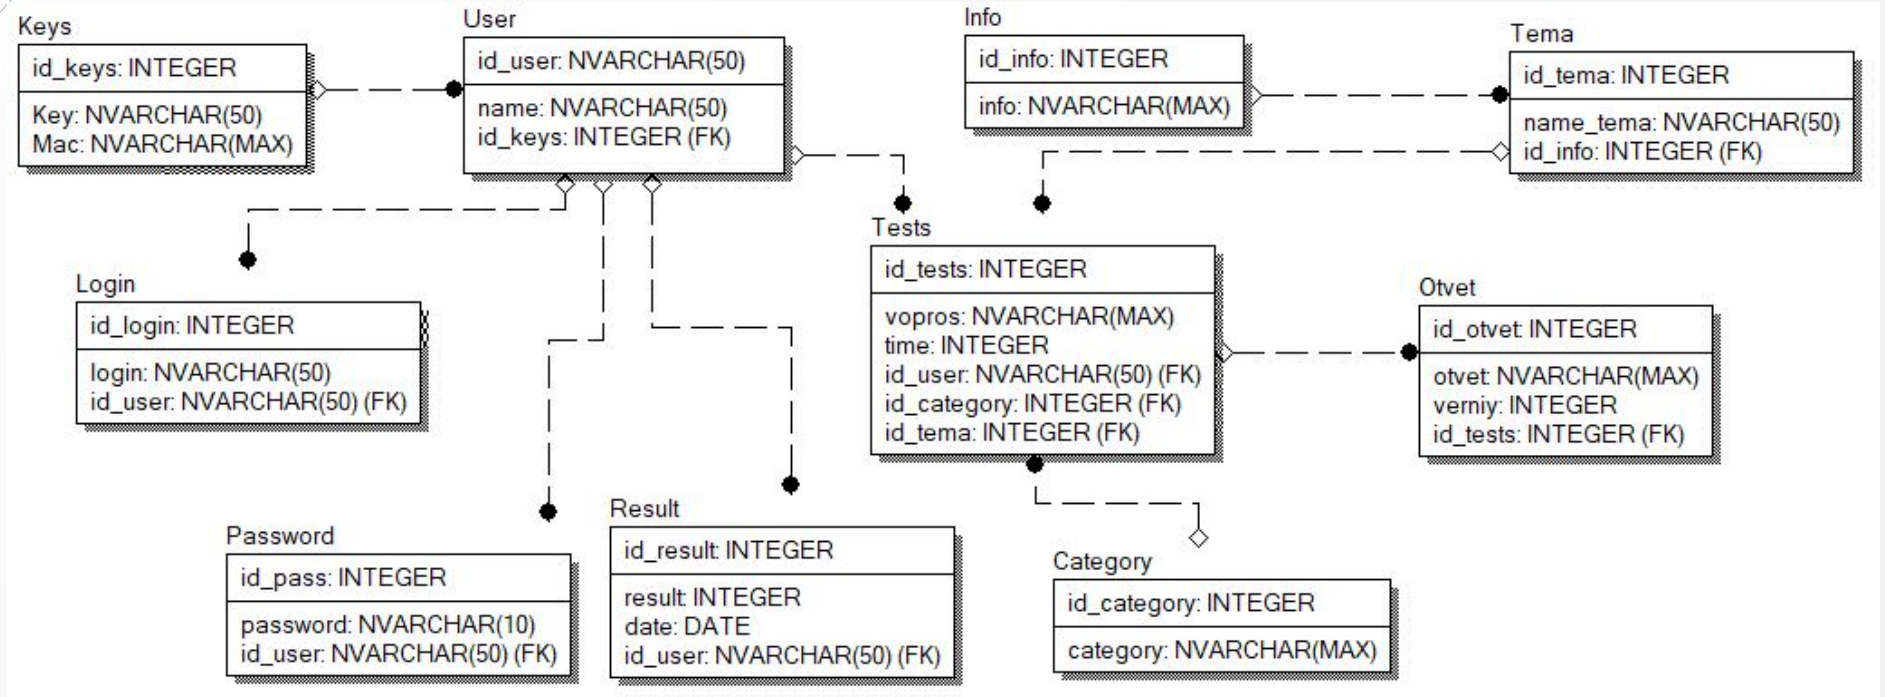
Keys

id_keys: INTEGER

Key: NVARCHAR(50)
Mac: NVARCHAR(MAX)

User

id_user: NVARCHAR(50)

name: NVARCHAR(50)
id_keys: INTEGER (FK)

Info

id_info: INTEGER

info: NVARCHAR(MAX)

Tema

id_tema: INTEGER

name_tema: NVARCHAR(50)
id_info: INTEGER (FK)

Tests

id_tests: INTEGER

vopros: NVARCHAR(MAX)
time: INTEGER
id_user: NVARCHAR(50) (FK)
id_category: INTEGER (FK)
id_tema: INTEGER (FK)

Login

id_login: INTEGER

login: NVARCHAR(50)
id_user: NVARCHAR(50) (FK)

Otvet

id_otvet: INTEGER

otvet: NVARCHAR(MAX)
verniy: INTEGER
id_tests: INTEGER (FK)

Password

id_pass: INTEGER

password: NVARCHAR(10)
id_user: NVARCHAR(50) (FK)

Result

id_result: INTEGER

result: INTEGER
date: DATE
id_user: NVARCHAR(50) (FK)

Category

id_category: INTEGER

category: NVARCHAR(MAX)